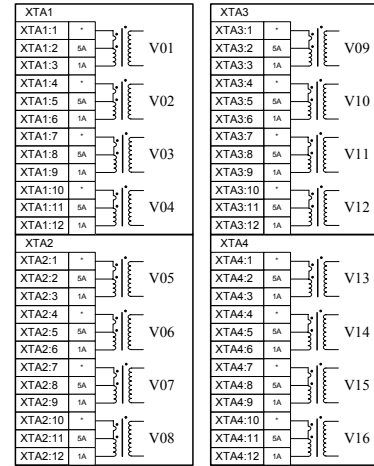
XTA1

| XTA1:1 | * |
|---|---|
| XTA1:2 | 5A |
| XTA1:3 | 1A |
| XTA1:4 | * |
| XTA1:5 | 5A |
| XTA1:6 | 1A |
| XTA1:7 | * |
| XTA1:8 | 5A |
| XTA1:9 | 1A |
| XTA1:10 | * |
| XTA1:11 | 5A |
| XTA1:12 | 1A |

V01
V02
V03
V04

XTA2

| XTA2:1 | * |
|---|---|
| XTA2:2 | 5A |
| XTA2:3 | 1A |
| XTA2:4 | * |
| XTA2:5 | 5A |
| XTA2:6 | 1A |
| XTA2:7 | * |
| XTA2:8 | 5A |
| XTA2:9 | 1A |
| XTA2:10 | * |
| XTA2:11 | 5A |
| XTA2:12 | 1A |

V05
V06
V07
V08

XTA3

| XTA3:1 | * |
|---|---|
| XTA3:2 | 5A |
| XTA3:3 | 1A |
| XTA3:4 | * |
| XTA3:5 | 5A |
| XTA3:6 | 1A |
| XTA3:7 | * |
| XTA3:8 | 5A |
| XTA3:9 | 1A |
| XTA3:10 | * |
| XTA3:11 | 5A |
| XTA3:12 | 1A |

V09
V10
V11
V12

XTA4

| XTA4:1 | * |
|---|---|
| XTA4:2 | 5A |
| XTA4:3 | 1A |
| XTA4:4 | * |
| XTA4:5 | 5A |
| XTA4:6 | 1A |
| XTA4:7 | * |
| XTA4:8 | 5A |
| XTA4:9 | 1A |
| XTA4:10 | * |
| XTA4:11 | 5A |
| XTA4:12 | 1A |

V13
V14
V15
V16